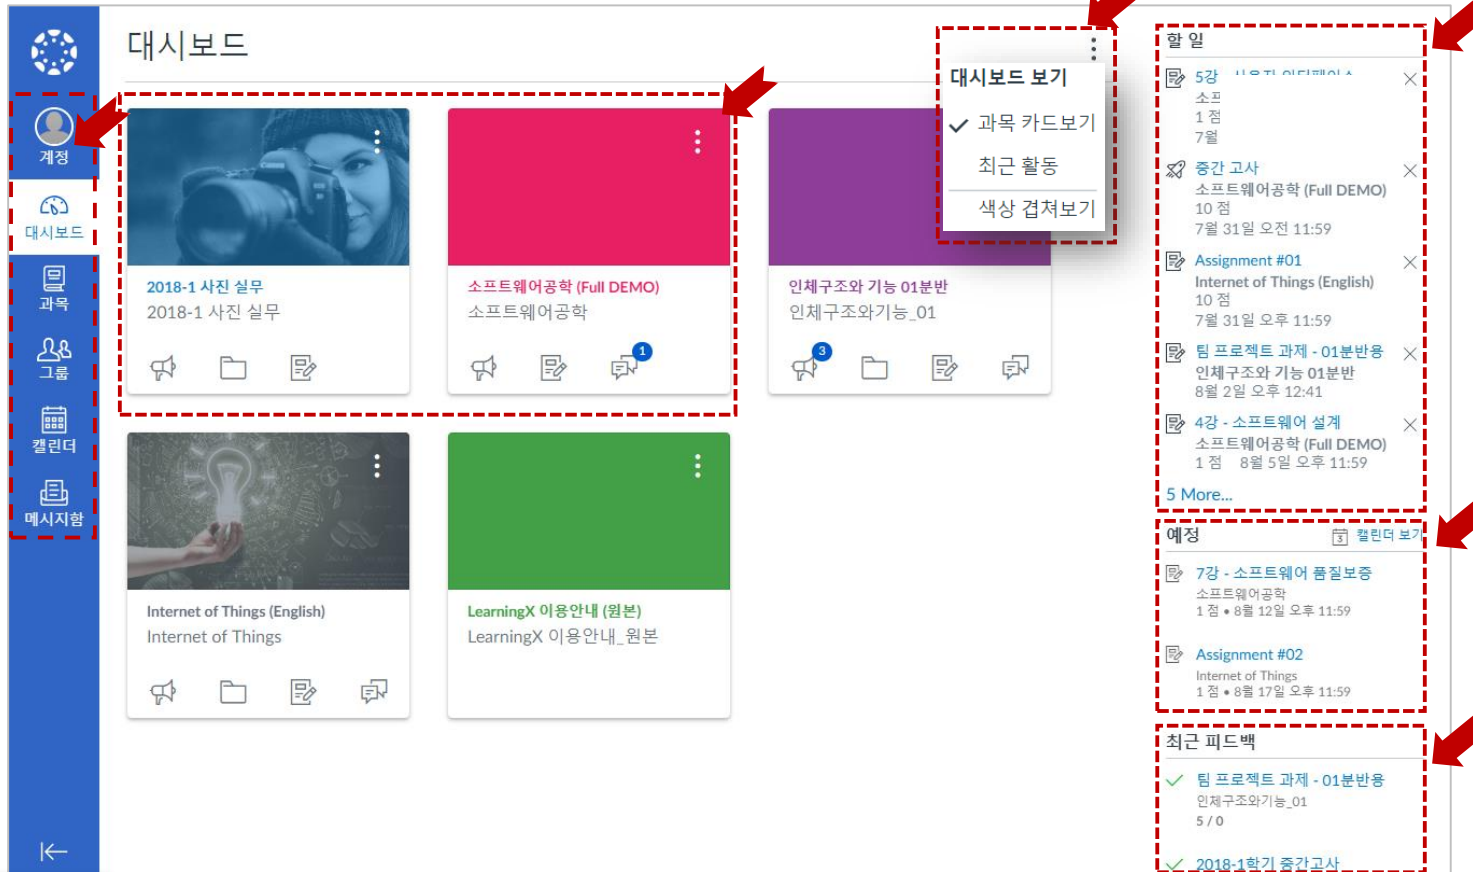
계정
대시보드
과목
그룹
캘린더
메시지함

대시보드

2018-1 사진 실무
2018-1 사진 실무

소프트웨어공학 (Full DEMO)
소프트웨어공학

1

인체구조와 기능 01분반
인체구조와기능_01

3

대시보드 보기
과목 카드보기
최근 활동
색상 겹쳐보기

Internet of Things (English)
Internet of Things

LearningX 이용안내 (원본)
LearningX 이용안내_원본

할 일
5강 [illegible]
소프
1 점
7월

중간 고사
소프트웨어공학 (Full DEMO)
10 점
7월 31일 오전 11:59

Assignment #01
Internet of Things (English)
10 점
7월 31일 오후 11:59

팀 프로젝트 과제 - 01분반용
인체구조와 기능 01분반
8월 2일 오후 12:41

4강 - 소프트웨어 설계
소프트웨어공학 (Full DEMO)
1 점 8월 5일 오후 11:59

5 More...

예정
캘린더 보기

7강 - 소프트웨어 품질보증
소프트웨어공학
1 점 • 8월 12일 오후 11:59

Assignment #02
Internet of Things
1 점 • 8월 17일 오후 11:59

최근 피드백
팀 프로젝트 과제 - 01분반용
인체구조와기능_01
5 / 0

2018-1학기 중간고사